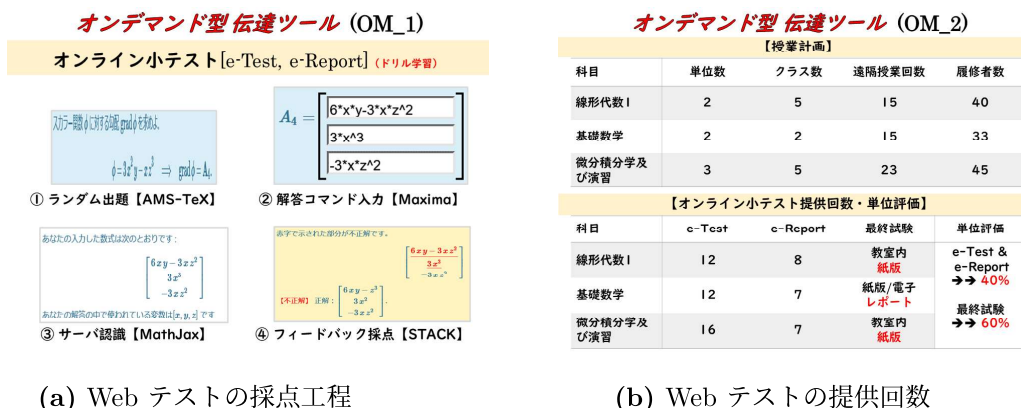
オンデマンド型 伝達ツール (OM_1)

オンライン小テスト[e-Test, e-Report] (ドリル学習)

スカラー関数$\phi$に対する勾配grad$\phi$を求めよ.

$\phi = 3x^2y - xz^2 \Rightarrow \text{grad}\phi = A_4$

① ランダム出題【AMS-TeX】

$A_4 =$ 6*x*y-3*x*z^2 3*x^3 -3*x*z^2

② 解答コマンド入力【Maxima】

あなたの入力した数式は次のとおりです:

$\begin{bmatrix} 6xy - 3xz^2 \\ 3x^2 \\ -3xz^2 \end{bmatrix}$

あなたの解答の中で使われている変数は$[x, y, z]$です

③ サーバ認識【MathJax】

赤字で示された部分が不正解です。

$\begin{bmatrix} 6xy - 3xz^2 \\ 3x^3 \\ -3xz^2 \end{bmatrix}$

【不正解】 正解: $\begin{bmatrix} 6xy - z^3 \\ 3x^2 \\ -3xz^2 \end{bmatrix}$.

④ フィードバック採点【STACK】

(a) Web テストの採点工程

オンデマンド型 伝達ツール (OM_2)

【授業計画】

| 科目 | 単位数 | クラス数 | 遠隔授業回数 | 履修者数 |
|---|---|---|---|---|
| 線形代数I | 2 | 5 | 15 | 40 |
| 基礎数学 | 2 | 2 | 15 | 33 |
| 微分積分学及び演習 | 3 | 5 | 23 | 45 |

【オンライン小テスト提供回数・単位評価】

| 科目 | e-Test | e-Report | 最終試験 | 単位評価 |
|---|---|---|---|---|
| 線形代数I | 12 | 8 | 教室内 紙版 | e-Test & e-Report ➔➔ 40% |
| 基礎数学 | 12 | 7 | 紙版/電子 レポート | 最終試験 ➔➔ 60% |
| 微分積分学及び演習 | 16 | 7 | 教室内 紙版 | |

(b) Web テストの提供回数